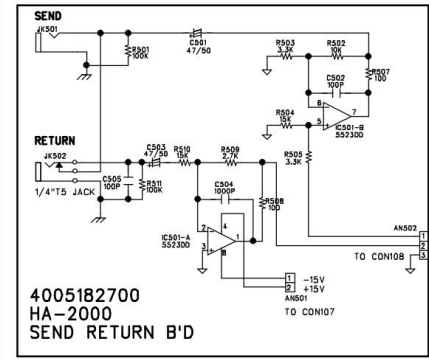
SEND
JK501
R501 100K
C501 47/50
R503 3.3K
R502 10K
C502 100P
R507 100
R504 15K
6
5
7
IC501-B 5523DD
RETURN
JK502
C503 47/50
R510 15K
R509 2.7K
R505 3.3K
1/4"T5 JACK
C505 100P
R511 100K
C504 1000P
R508 100
2
3
4
1
8
IC501-A 5523DD
AN502
1
2
3
TO CON108
1 -15V
2 +15V
AN501
TO CON107
4005182700
HA-2000
SEND RETURN B'D